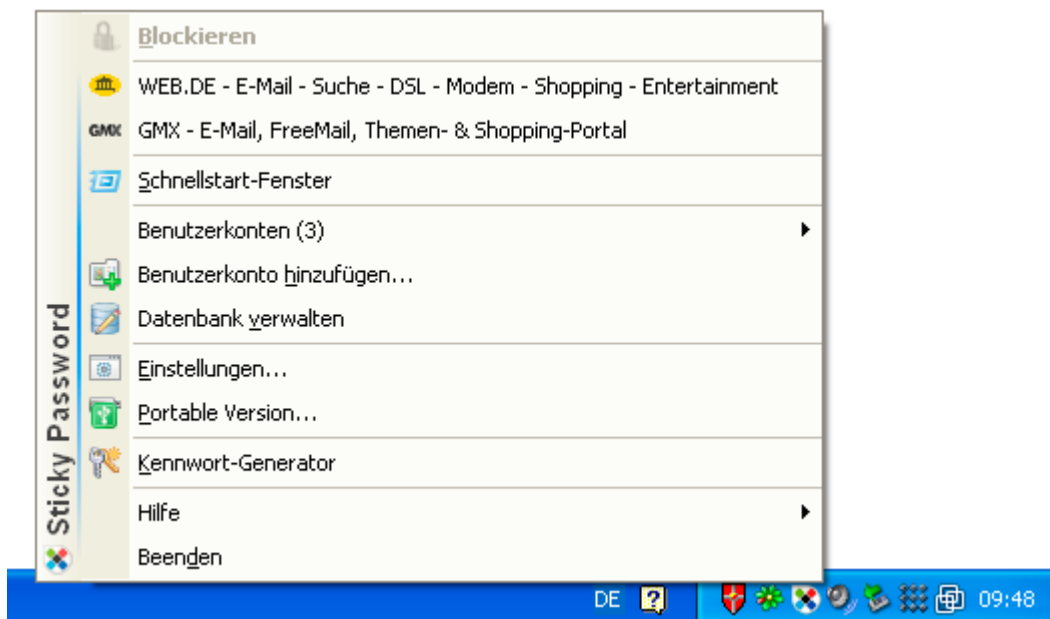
Sticky Password

Blockieren

WEB.DE - E-Mail - Suche - DSL - Modem - Shopping - Entertainment

GMX GMX - E-Mail, FreeMail, Themen- & Shopping-Portal

Schnellstart-Fenster

Benutzerkonten (3)

Benutzerkonto hinzufügen...

Datenbank verwalten

Einstellungen...

Portable Version...

Kennwort-Generator

Hilfe

Beenden

DE 09:48